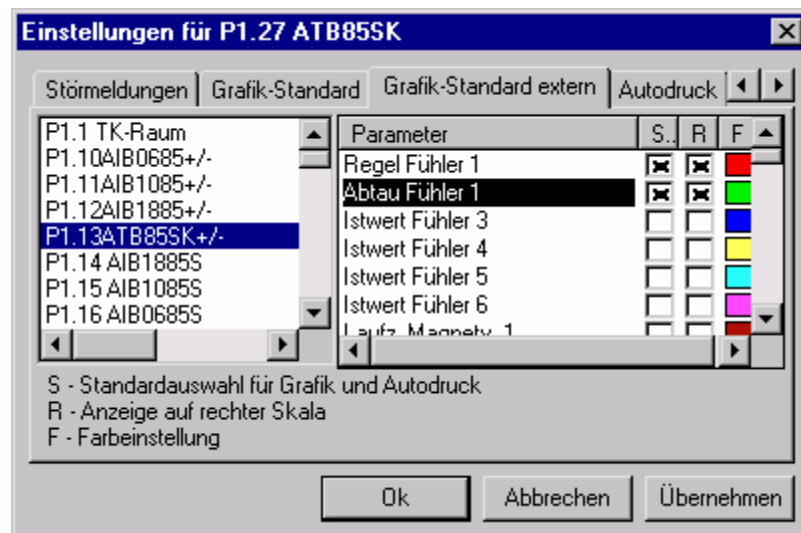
Einstellungen für P1.27 ATB85SK

Störmeldungen | Grafik-Standard | Grafik-Standard extern | Autodruck

P1.1 TK-Raum
P1.10AIB0685+/-
P1.11AIB1085+/-
P1.12AIB1885+/-
P1.13ATB85SK+/-
P1.14 AIB1885S
P1.15 AIB1085S
P1.16 AIB0685S

| Parameter | S. | R | F |
|---|---|---|---|
| Regel Fühler 1 | | | |
| Abtau Fühler 1 | | | |
| Istwert Fühler 3 | | | |
| Istwert Fühler 4 | | | |
| Istwert Fühler 5 | | | |
| Istwert Fühler 6 | | | |
| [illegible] | | | |

S - Standardauswahl für Grafik und Autodruck
R - Anzeige auf rechter Skala
F - Farbeinstellung

Ok | Abbrechen | Übernehmen